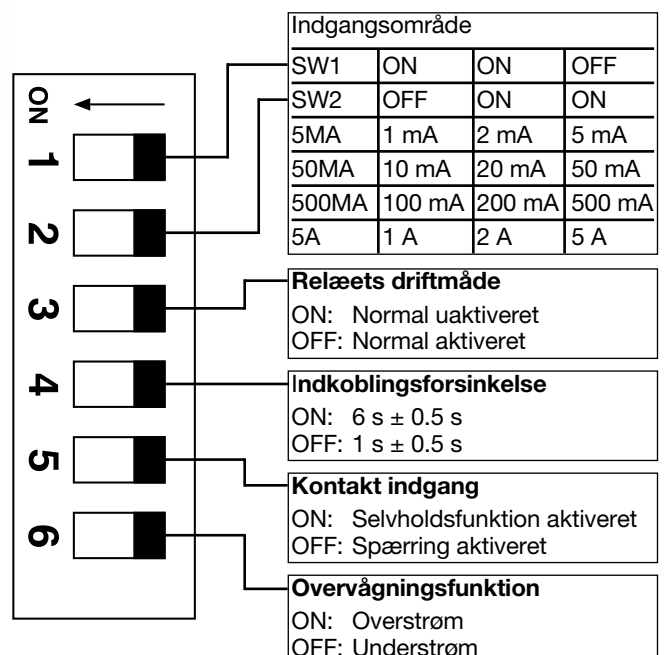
ON
1
2
3
4
5
6

Indgangsområde

| SW1 | ON | ON | OFF |
|---|---|---|---|
| SW2 | OFF | ON | ON |
| 5MA | 1 mA | 2 mA | 5 mA |
| 50MA | 10 mA | 20 mA | 50 mA |
| 500MA | 100 mA | 200 mA | 500 mA |
| 5A | 1 A | 2 A | 5 A |

Relæets driftmåde
ON: Normal uaktiveret
OFF: Normal aktiveret

Indkoblingsforsinkelse
ON: 6 s ± 0.5 s
OFF: 1 s ± 0.5 s

Kontakt indgang
ON: Selvholdsfunktion aktiveret
OFF: Spærring aktiveret

Overvågningsfunktion
ON: Overstrøm
OFF: Understrøm